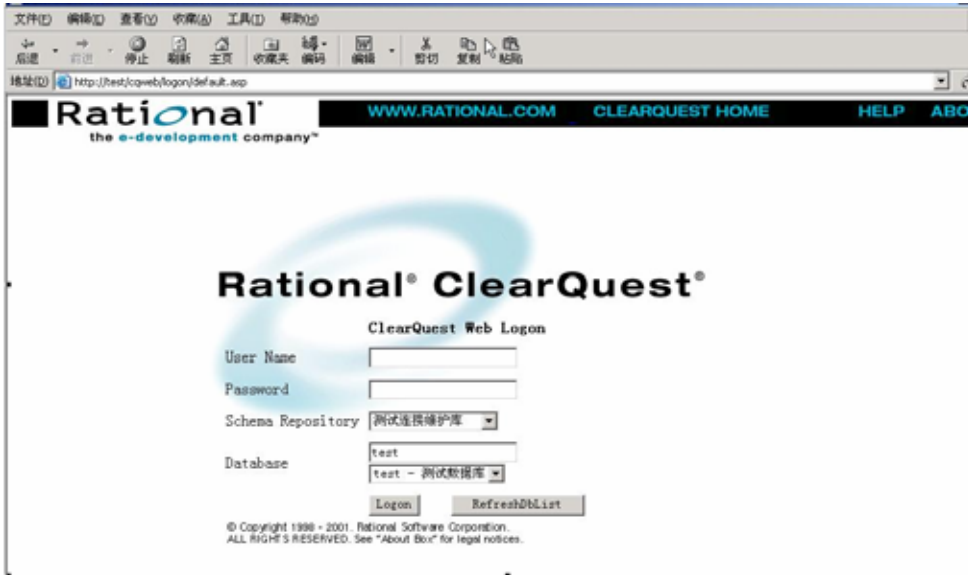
文件(F) 编辑(E) 查看(V) 收藏(A) 工具(T) 帮助(H)

后退 前进 停止 刷新 主页 收藏夹 编码 编辑 剪切 复制 粘贴

地址(D) http://test/cqweb/logon/default.asp

Rational
the e-development company™

WWW.RATIONAL.COM CLEARQUEST HOME HELP ABO

Rational® ClearQuest®

ClearQuest Web Logon

User Name

Password

Schema Repository 测试连接维护库

Database test
test - 测试数据库

Logon RefreshDbList

© Copyright 1998 - 2001. Rational Software Corporation. ALL RIGHTS RESERVED. See "About Box" for legal notices.